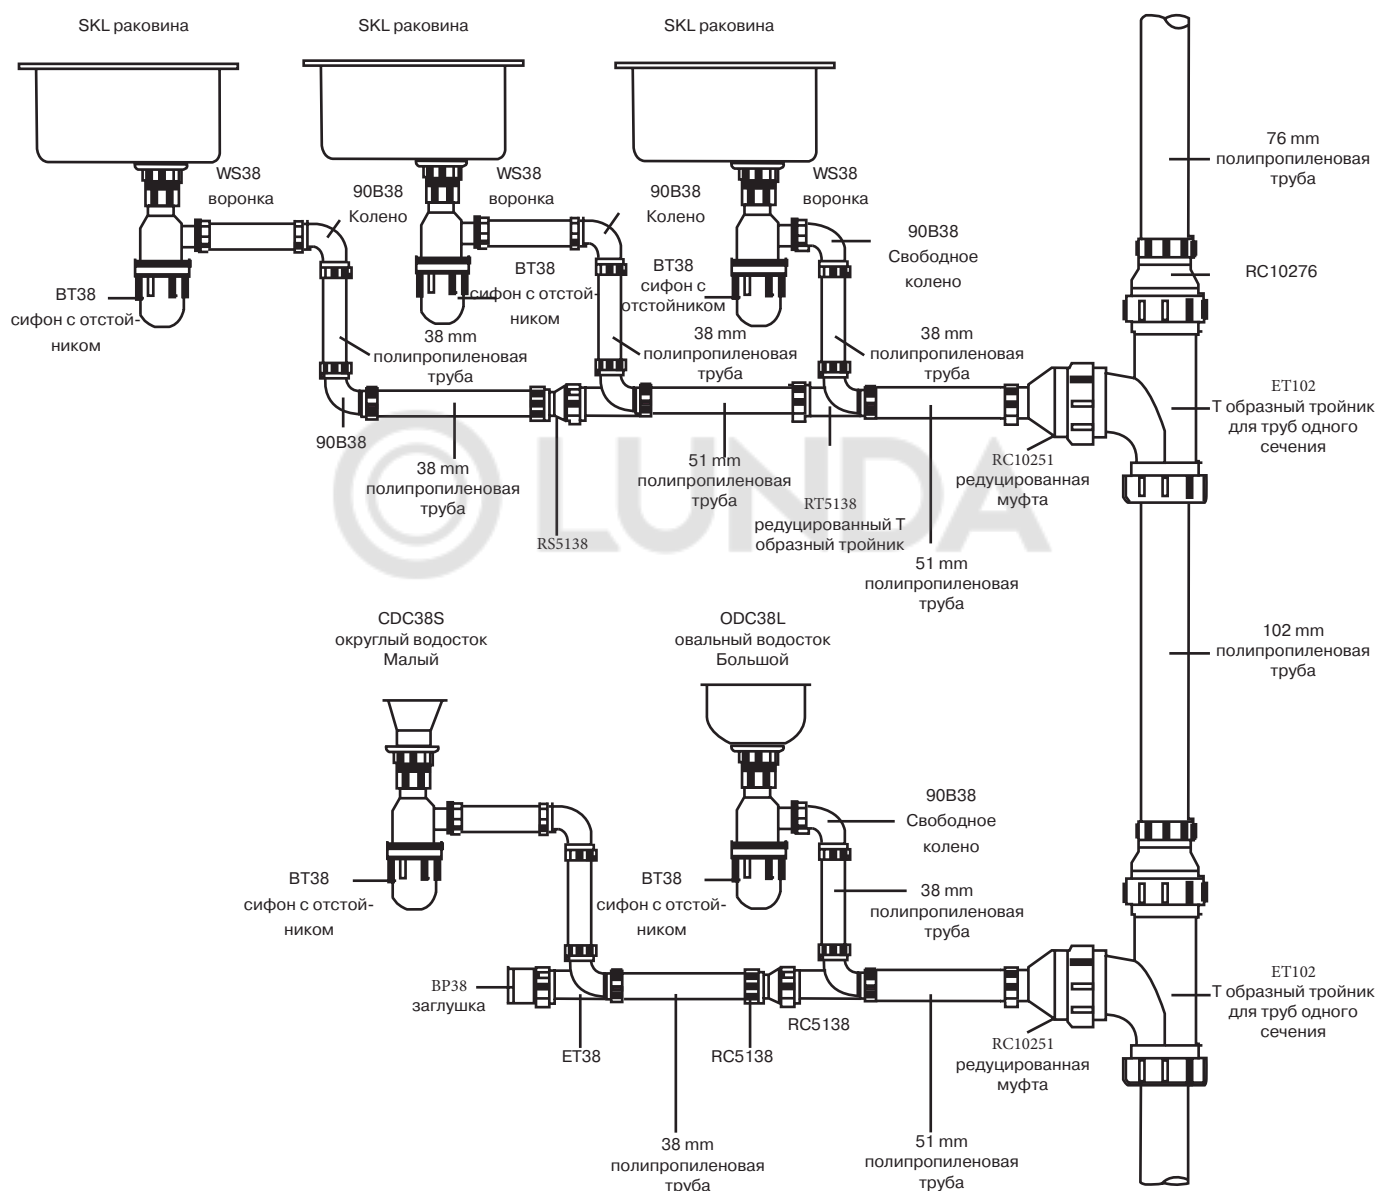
SKL раковина

SKL раковина

SKL раковина

WS38 воронка

90B38 Колено

WS38 воронка

90B38 Колено

WS38 воронка

90B38 Свободное колено

76 mm полипропиленовая труба

RC10276

BT38 сифон с отстойником

BT38 сифон с отстойником

BT38 сифон с отстойником

38 mm полипропиленовая труба

38 mm полипропиленовая труба

38 mm полипропиленовая труба

ET102 Т образный тройник для труб одного сечения

90B38

38 mm полипропиленовая труба

51 mm полипропиленовая труба

RT5138 редуцированный Т образный тройник

RC10251 редуцированная муфта

RS5138

51 mm полипропиленовая труба

LUNDA

CDC38S округлый водосток Малый

ODC38L овальный водосток Большой

102 mm полипропиленовая труба

90B38 Свободное колено

BT38 сифон с отстойником

BT38 сифон с отстойником

38 mm полипропиленовая труба

BP38 заглушка

ET38

RC5138

RC5138

ET102 Т образный тройник для труб одного сечения

RC10251 редуцированная муфта

38 mm полипропиленовая труба

51 mm полипропиленовая труба